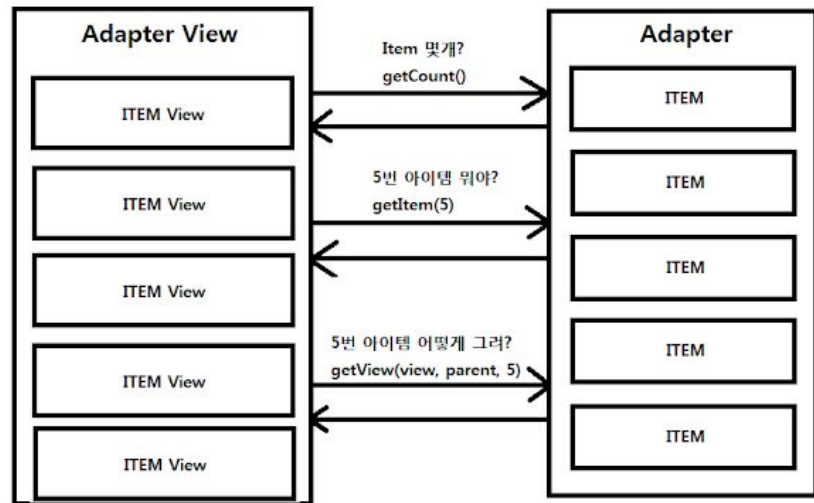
Adapter View

ITEM View

ITEM View

ITEM View

ITEM View

ITEM View

Item 몇개?
getCount()

5번 아이템 뭐야?
getItem(5)

5번 아이템 어떻게 그려?
getView(view, parent, 5)

Adapter

ITEM

ITEM

ITEM

ITEM

ITEM